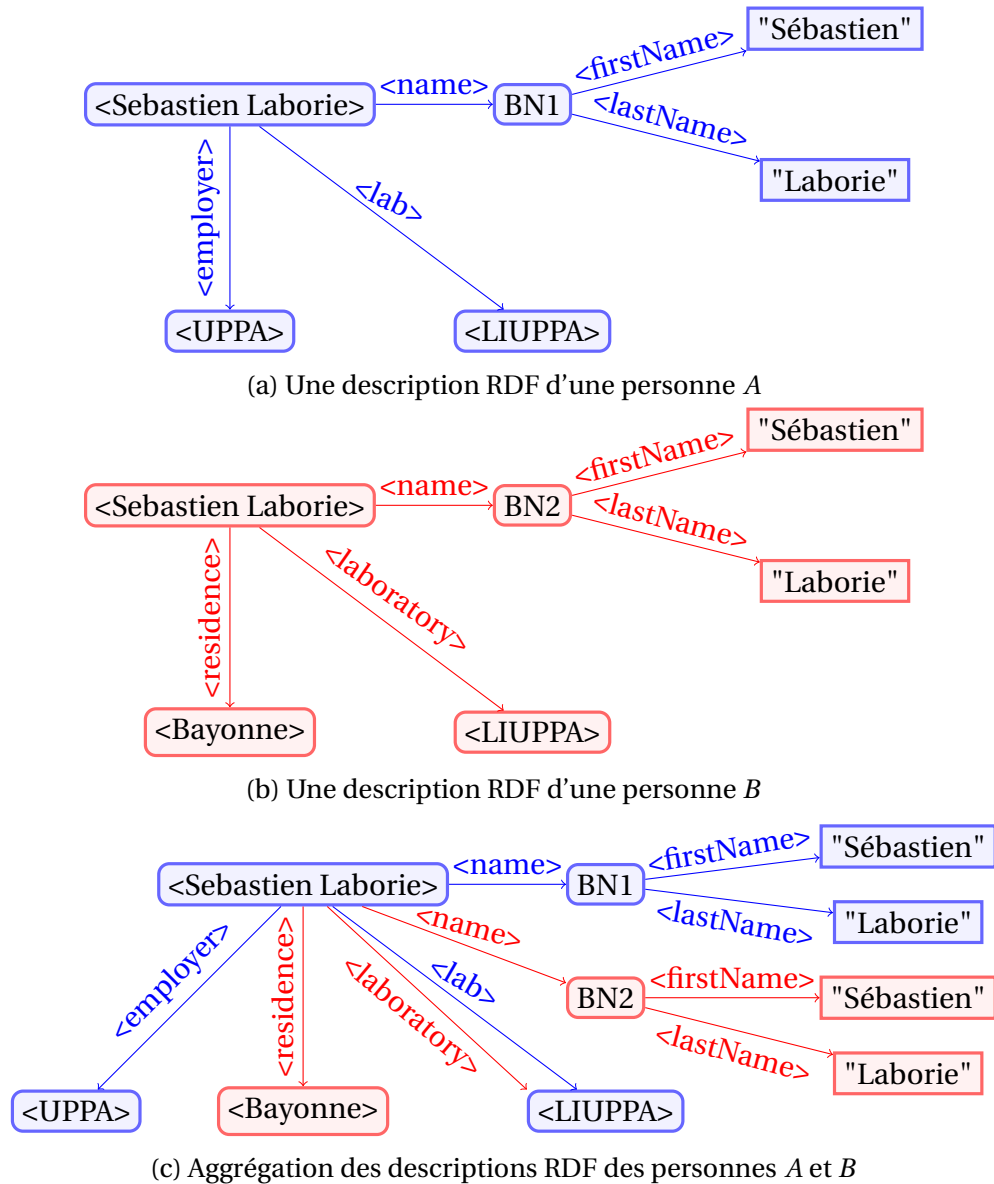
<Sebastien Laborie> <name> BN1 <firstName> "Sébastien" <lastName> "Laborie" <employer> <lab> <UPPA> <LIUPPA>

(a) Une description RDF d'une personne $A$

<Sebastien Laborie> <name> BN2 <firstName> "Sébastien" <lastName> "Laborie" <residence> <laboratory> <Bayonne> <LIUPPA>

(b) Une description RDF d'une personne $B$

<Sebastien Laborie> <name> BN1 <firstName> "Sébastien" <lastName> "Laborie" <name> BN2 <firstName> "Sébastien" <lastName> "Laborie" <employer> <residence> <laboratory> <lab> <UPPA> <Bayonne> <LIUPPA>

(c) Aggrégation des descriptions RDF des personnes $A$ et $B$